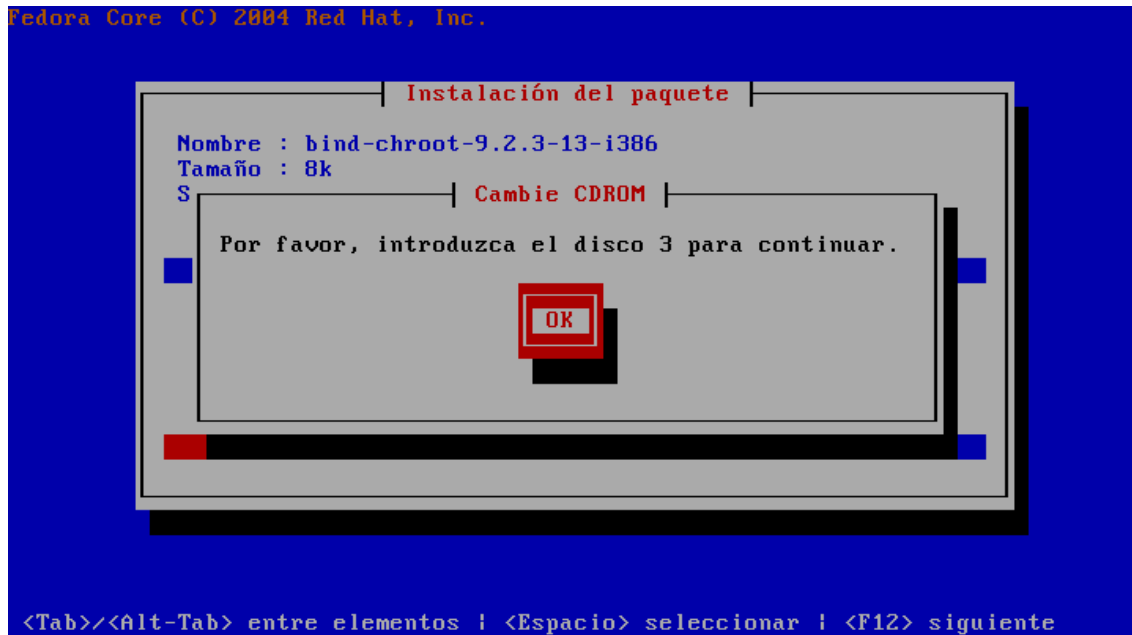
Fedora Core (C) 2004 Red Hat, Inc.

Instalación del paquete

Nombre : bind-chroot-9.2.3-13-i386
Tamaño : 8k
S

Cambie CDROM

Por favor, introduzca el disco 3 para continuar.

OK

<Tab>/<Alt-Tab> entre elementos | <Espacio> seleccionar | <F12> siguiente